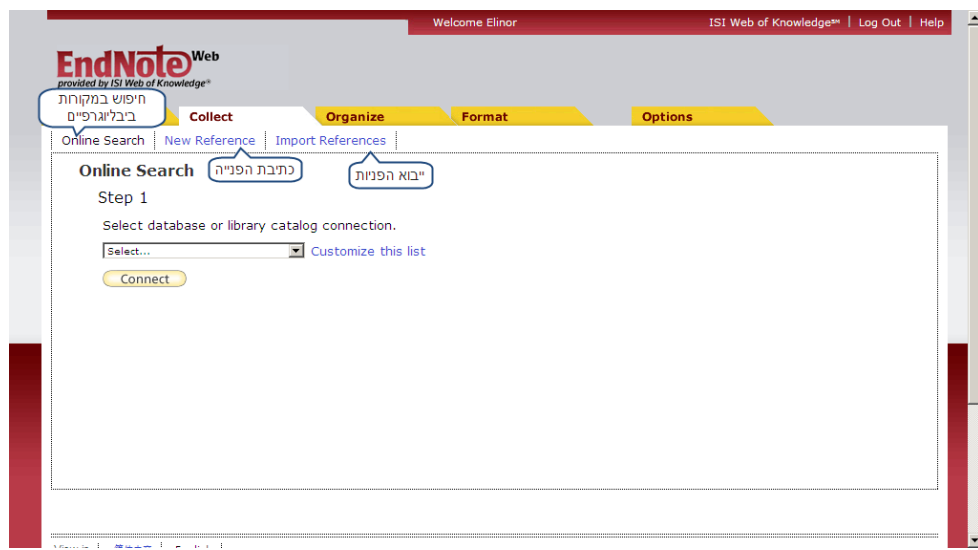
Welcome Elinor

ISI Web of Knowledge℠ | Log Out | Help

EndNote Web
provided by ISI Web of Knowledge℠

חיפוש במקורות ביבליוגרפיים

Collect

Organize

Format

Options

Online Search | New Reference | Import References

כתיבת הפנייה

יבוא הפניות

Online Search

Step 1

Select database or library catalog connection.

Select...

Customize this list

Connect

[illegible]